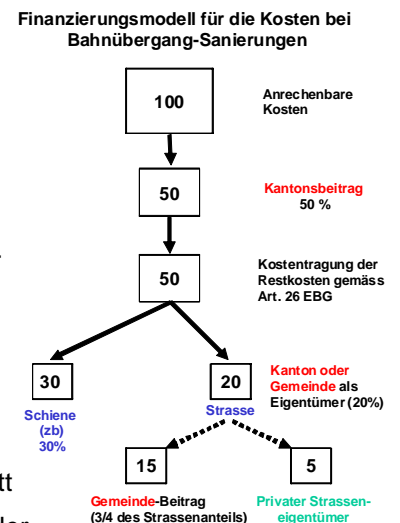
Finanzierungsmodell für die Kosten bei Bahnübergang-Sanierungen

100

Anrechenbare Kosten

50

Kantonsbeitrag 50 %

50

Kostentragung der Restkosten gemäss Art. 26 EBG

30

Schiene (zb) 30%

20

Strasse

Kanton oder Gemeinde als Eigentümer (20%)

15

Gemeinde-Beitrag (3/4 des Strassenanteils)

5

Privater Strasseneigentümer